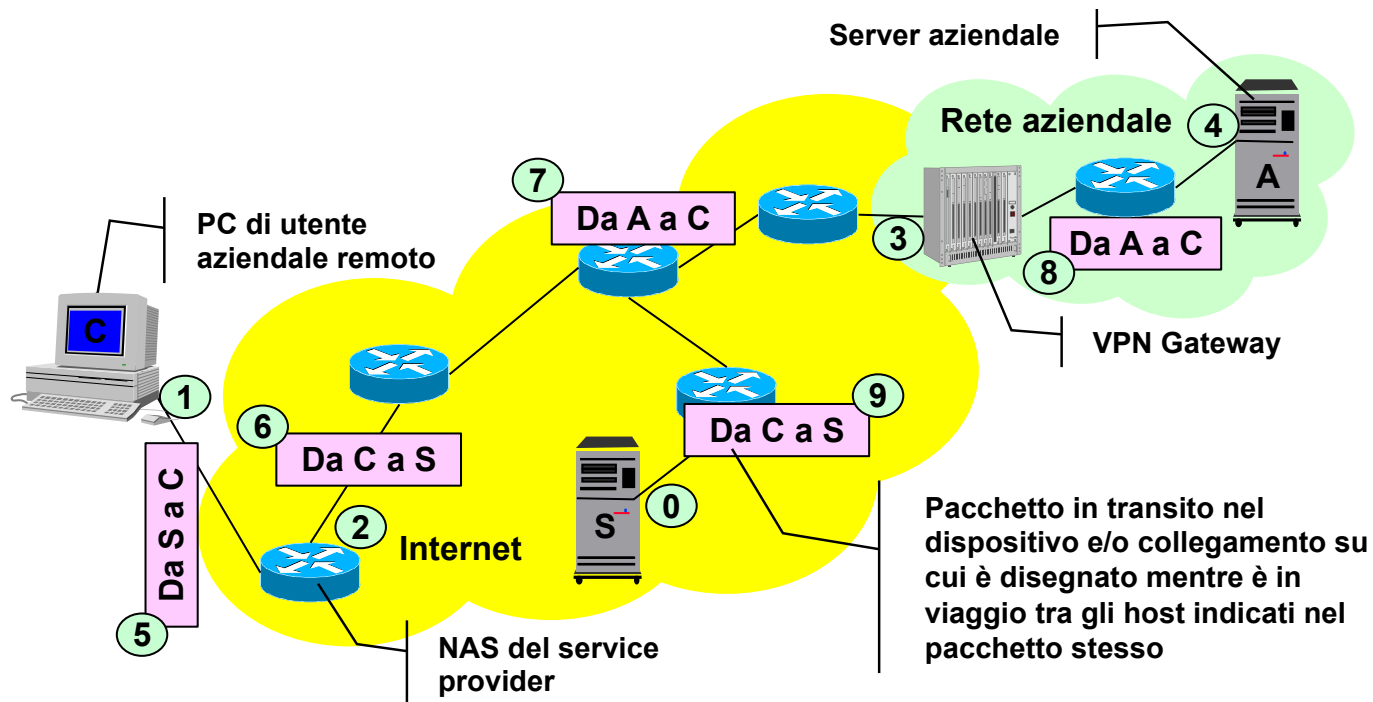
Server aziendale

Rete aziendale

4

A

7

Da A a C

3

Da A a C

8

PC di utente aziendale remoto

C

VPN Gateway

1

Da S a C

6

Da C a S

9

Da C a S

S

0

2

Internet

5

Pacchetto in transito nel dispositivo e/o collegamento su cui è disegnato mentre è in viaggio tra gli host indicati nel pacchetto stesso

NAS del service provider